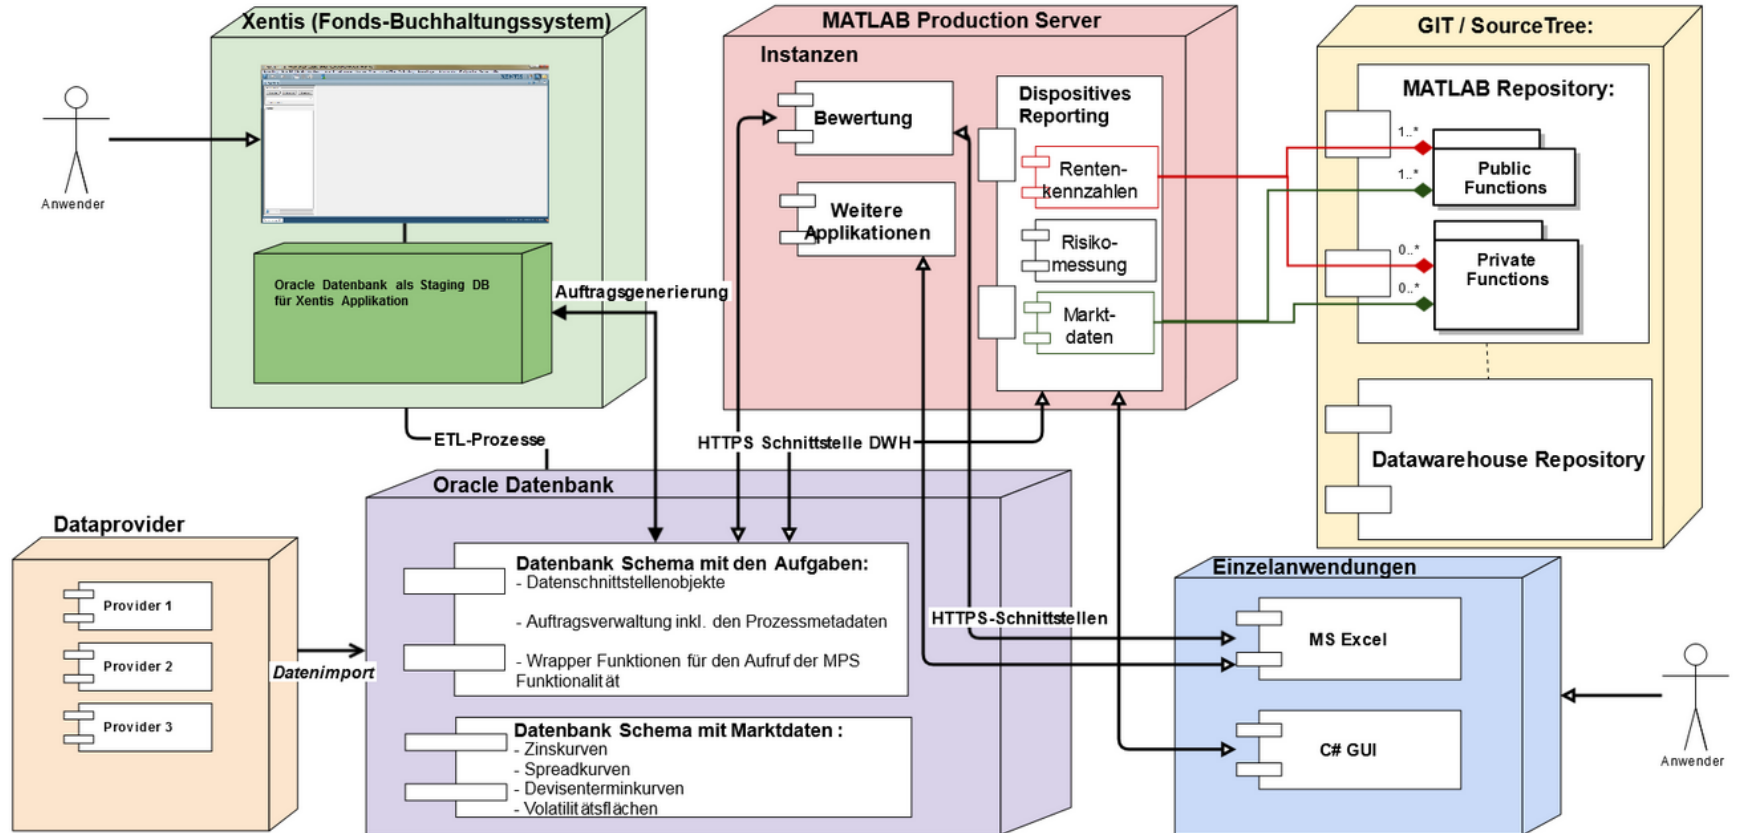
Xentis (Fonds-Buchhaltungssystem)

Anwender

Oracle Datenbank als Staging DB für Xentis Applikation

Auftragsgenerierung

MATLAB Production Server

Instanzen

Bewertung

Weitere Applikationen

Dispositives Reporting

Rentenkennzahlen

Risikomessung

Marktdaten

GIT / SourceTree:

MATLAB Repository:

1..*

Public Functions

1..*

0..*

Private Functions

0..*

Datawarehouse Repository

ETL-Prozesse

HTTPS Schnittstelle DWH

Oracle Datenbank

Dataprovider

Provider 1

Provider 2

Provider 3

Datenimport

Datenbank Schema mit den Aufgaben:
- Datenschnittstellenobjekte

- Auftragsverwaltung inkl. den Prozessmetadaten

- Wrapper Funktionen für den Aufruf der MPS Funktionalität

Datenbank Schema mit Marktdaten :
- Zinskurven
- Spreadkurven
- Devisenterminkurven
- Volatilitätsflächen

HTTPS-Schnittstellen

Einzelanwendungen

MS Excel

C# GUI

Anwender